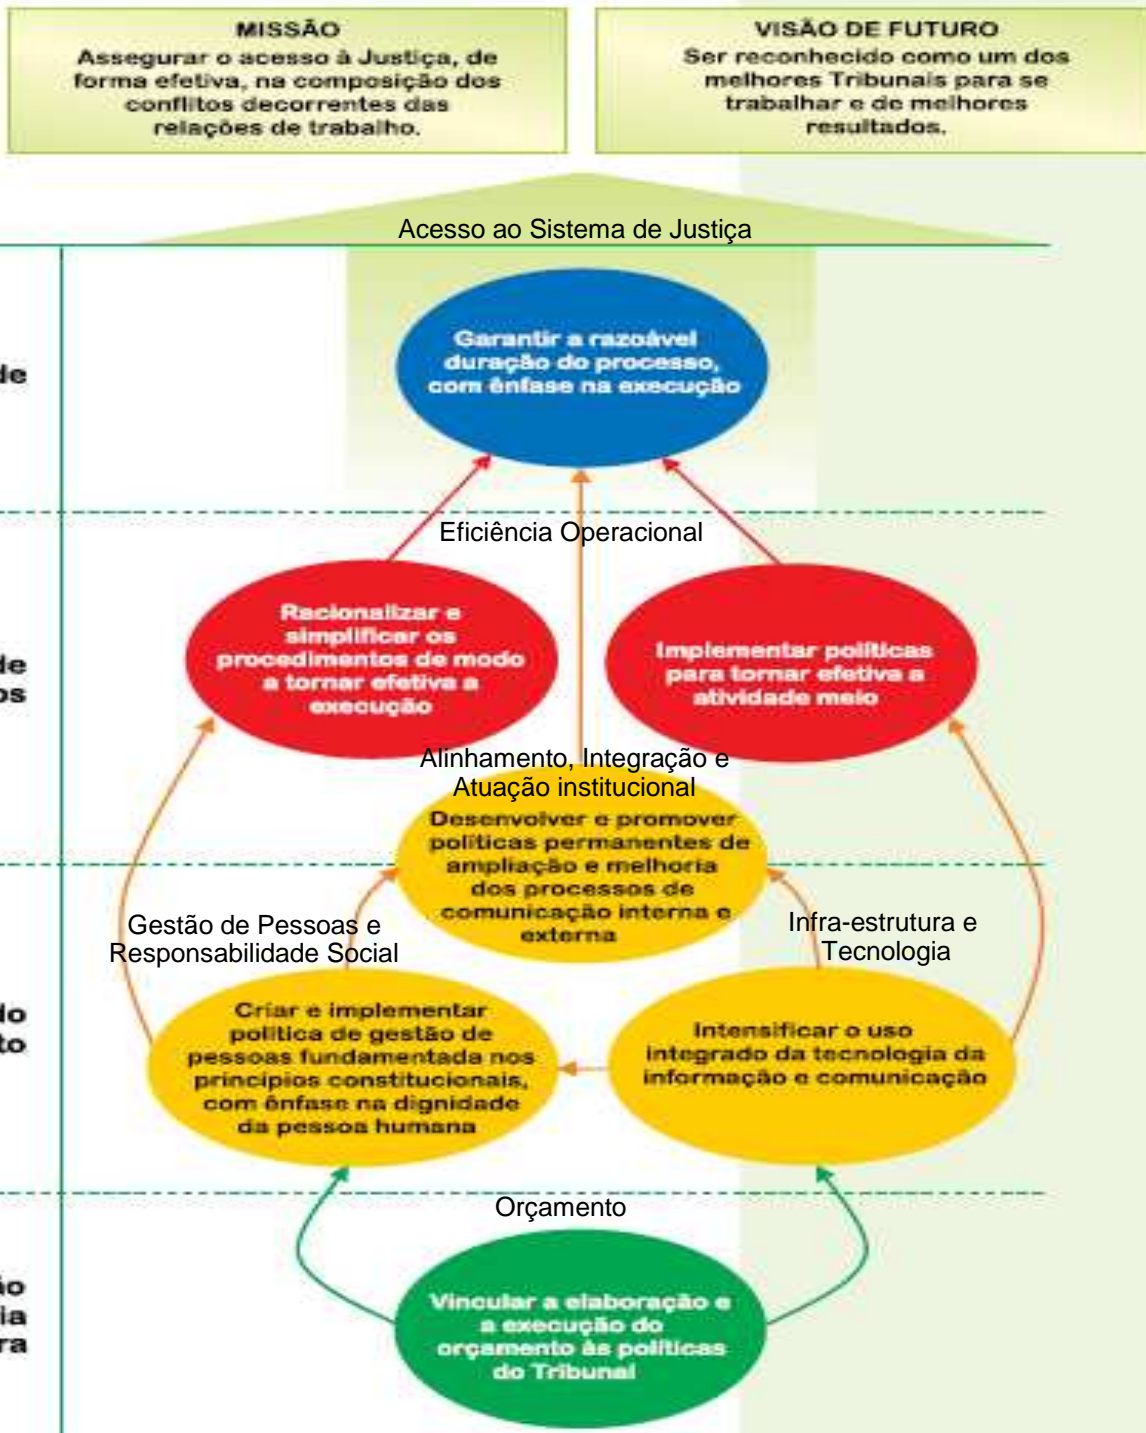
MISSÃO
Assegurar o acesso à Justiça, de forma efetiva, na composição dos conflitos decorrentes das relações de trabalho.

VISÃO DE FUTURO
Ser reconhecido como um dos melhores Tribunais para se trabalhar e de melhores resultados.

Acesso ao Sistema de Justiça

de

Garantir a razoável duração do processo, com ênfase na execução

Eficiência Operacional

de
os

Racionalizar e simplificar os procedimentos de modo a tornar efetiva a execução

Implementar políticas para tornar efetiva a atividade meio

Alinhamento, Integração e Atuação institucional

Desenvolver e promover políticas permanentes de ampliação e melhoria dos processos de comunicação interna e externa

Gestão de Pessoas e Responsabilidade Social

Infra-estrutura e Tecnologia

lo
to

Criar e implementar política de gestão de pessoas fundamentada nos princípios constitucionais, com ênfase na dignidade da pessoa humana

Intensificar o uso integrado da tecnologia da informação e comunicação

Orçamento

ão
ia
ra

Vincular a elaboração e a execução do orçamento às políticas do Tribunal